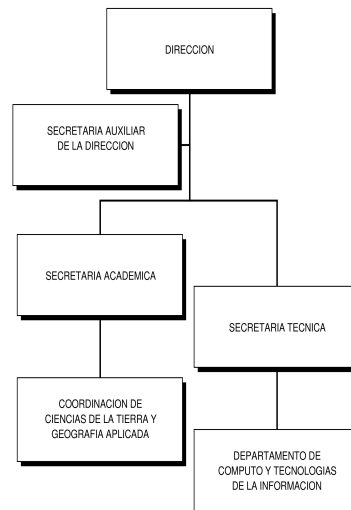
DIRECCION

SECRETARIA AUXILIAR DE LA DIRECCION

SECRETARIA ACADEMICA

SECRETARIA TECNICA

COORDINACION DE CIENCIAS DE LA TIERRA Y GEOGRAFIA APLICADA

DEPARTAMENTO DE COMPUTO Y TECNOLOGIAS DE LA INFORMACION